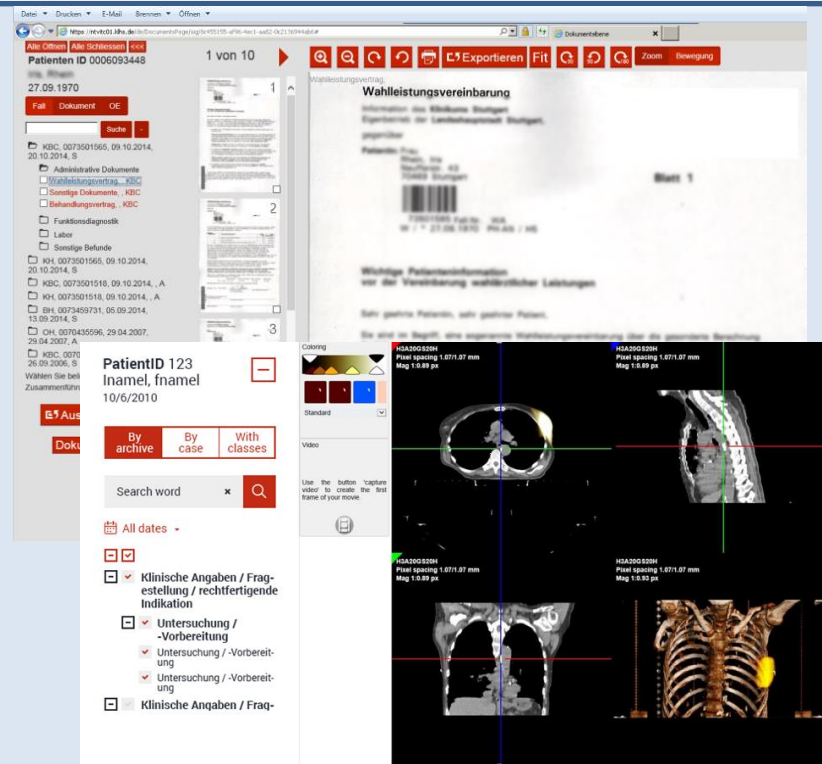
Datei ▼ Drucken ▼ E-Mail Brennen ▼ Öffnen ▼

https://ntvitc01.klhs.de/ile/DocumentsPage/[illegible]

Dokumentebene

Alle Öffnen Alle Schliessen <<<

Patienten ID 0006093448

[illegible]

27.09.1970

Fall Dokument OE

Suche

KBC, 0073501565, 09.10.2014, 20.10.2014, S

Administrative Dokumente

Wahlleistungsvertrag, , KBC

Sonstige Dokumente, , KBC

Behandlungsvertrag, , KBC

Funktionsdiagnostik

Labor

Sonstige Befunde

KH, 0073501565, 09.10.2014, 20.10.2014, S

KBC, 0073501518, 09.10.2014, , A

KH, 0073501518, 09.10.2014, , A

BH, 0073459731, 05.09.2014, 13.09.2014, S

OH, 0070435596, 29.04.2007, 29.04.2007, S

KBC, 0070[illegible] 26.09.2006, S

Wählen Sie bei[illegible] Zusammenführ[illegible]

Aus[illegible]

Doku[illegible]

1 von 10

1

2

3

Exportieren Fit Zoom Bewegung

Wahlleistungsvertrag,

Wahlleistungsvereinbarung

Blatt 1

Wichtige Patienteninformation vor der Vereinbarung wahlärztlicher Leistungen

PatientID 123
lnamel, fnamel
10/6/2010

By archive | By case | With classes

Search word ×

All dates

Klinische Angaben / Fragestellung / rechtfertigende Indikation

Untersuchung / -Vorbereitung

Untersuchung / -Vorbereitung

Untersuchung / -Vorbereitung

Klinische Angaben / Frag-

Coloring

Standard

Video

Use the button 'capture video' to create the first frame of your movie.

H3A20GS20H
Pixel spacing 1.07/1.07 mm
Mag 1:0.89 px

H3A20GS20H
Pixel spacing 1.07/1.07 mm
Mag 1:0.89 px

H3A20GS20H
Pixel spacing 1.07/1.07 mm
Mag 1:0.89 px

H3A20GS20H
Pixel spacing 1.07/1.07 mm
Mag 1:0.93 px